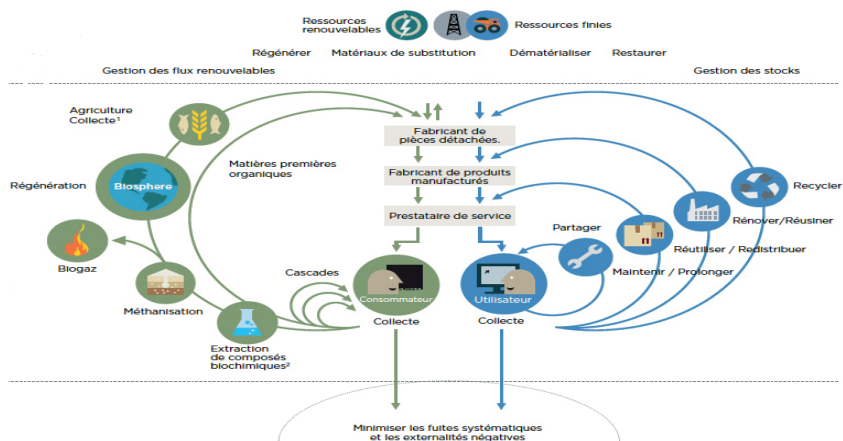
Ressources renouvelables

Ressources finies

Régénérer

Matériaux de substitution

Dématérialiser

Restaurer

Gestion des flux renouvelables

Gestion des stocks

Agriculture Collecte¹

Fabricant de pièces détachées.

Fabricant de produits manufacturés

Prestataire de service

Matières premières organiques

Régénération

Biosphere

Recycler

Rénover/Réusiner

Réutiliser / Redistribuer

Partager

Maintenir / Prolonger

Biogaz

Cascades

Consommateur

Utilisateur

Méthanisation

Collecte

Collecte

Extraction de composés biochimiques²

Minimiser les fuites systématiques et les externalités négatives